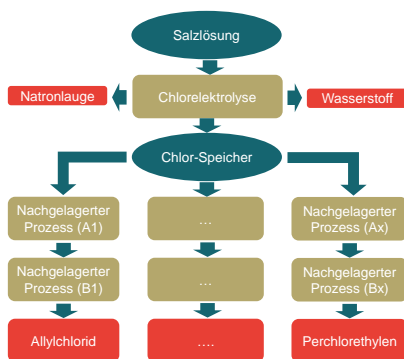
Salzlösung

Natronlauge

Chlorelektrolyse

Wasserstoff

Chlor-Speicher

Nachgelagerter Prozess (A1)

…

Nachgelagerter Prozess (Ax)

Nachgelagerter Prozess (B1)

…

Nachgelagerter Prozess (Bx)

Allylchlorid

….

Perchlorethylen